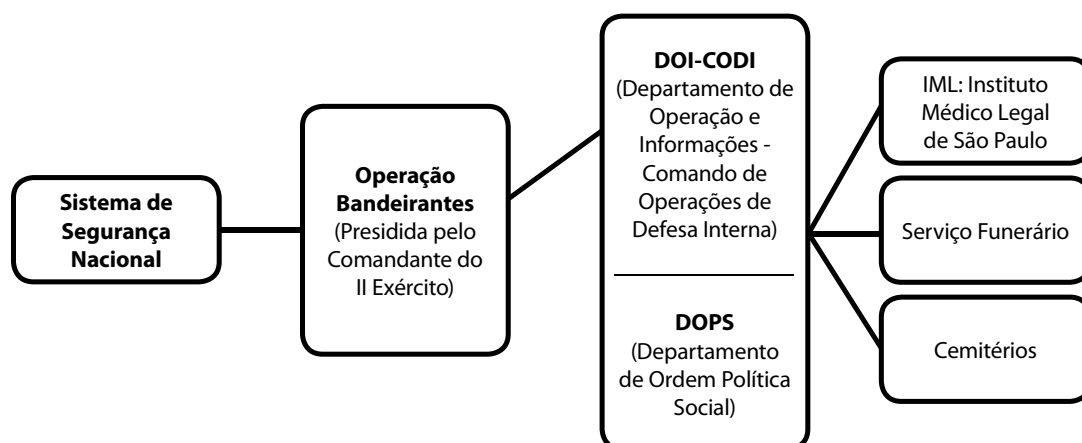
**Sistema de Segurança Nacional**

**Operação Bandeirantes** (Presidida pelo Comandante do II Exército)

**DOI-CODI** (Departamento de Operação e Informações - Comando de Operações de Defesa Interna)

**DOPS** (Departamento de Ordem Política Social)

IML: Instituto Médico Legal de São Paulo

Serviço Funerário

Cemitérios